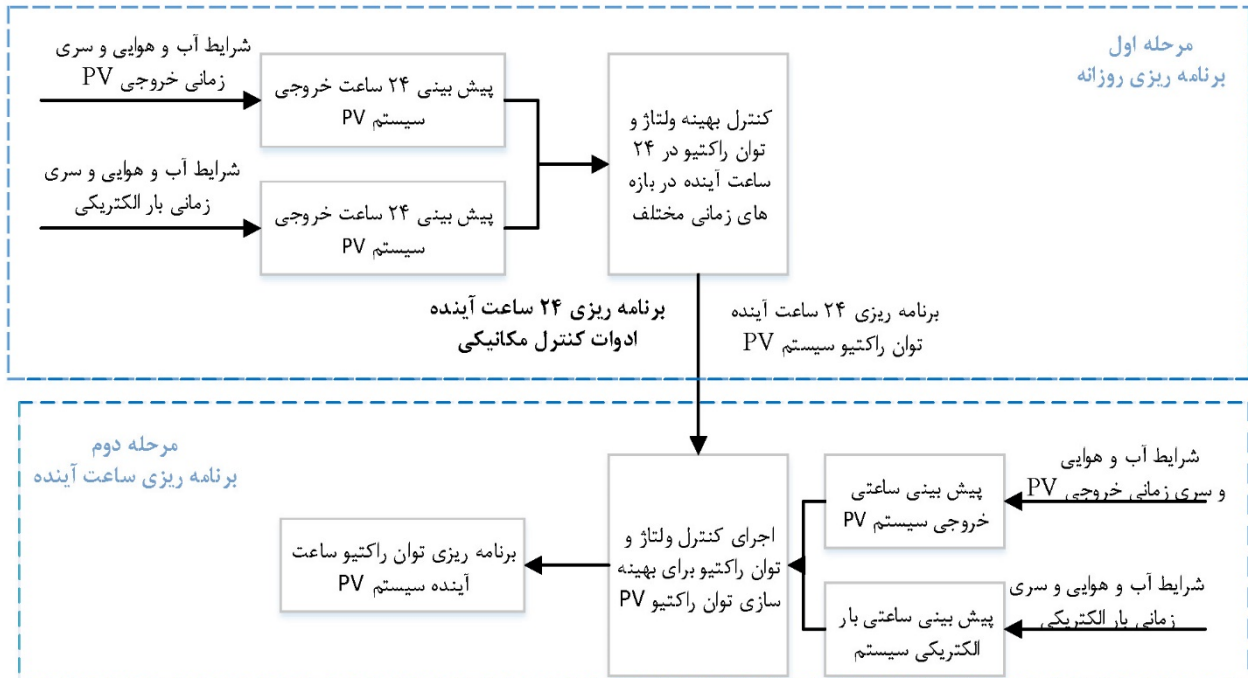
مرحله اول
برنامه ریزی روزانه

شرایط آب و هوایی و سری زمانی خروجی PV

پیش بینی ۲۴ ساعت خروجی سیستم PV

شرایط آب و هوایی و سری زمانی بار الکتریکی

پیش بینی ۲۴ ساعت خروجی سیستم PV

کنترل بهینه ولتاژ و توان راکتیو در ۲۴ ساعت آینده در بازه های زمانی مختلف

برنامه ریزی ۲۴ ساعت آینده ادوات کنترل مکانیکی

برنامه ریزی ۲۴ ساعت آینده توان راکتیو سیستم PV

مرحله دوم
برنامه ریزی ساعت آینده

شرایط آب و هوایی و سری زمانی خروجی PV

پیش بینی ساعتی خروجی سیستم PV

شرایط آب و هوایی و سری زمانی بار الکتریکی

پیش بینی ساعتی بار الکتریکی سیستم

اجرای کنترل ولتاژ و توان راکتیو برای بهینه سازی توان راکتیو PV

برنامه ریزی توان راکتیو ساعت آینده سیستم PV